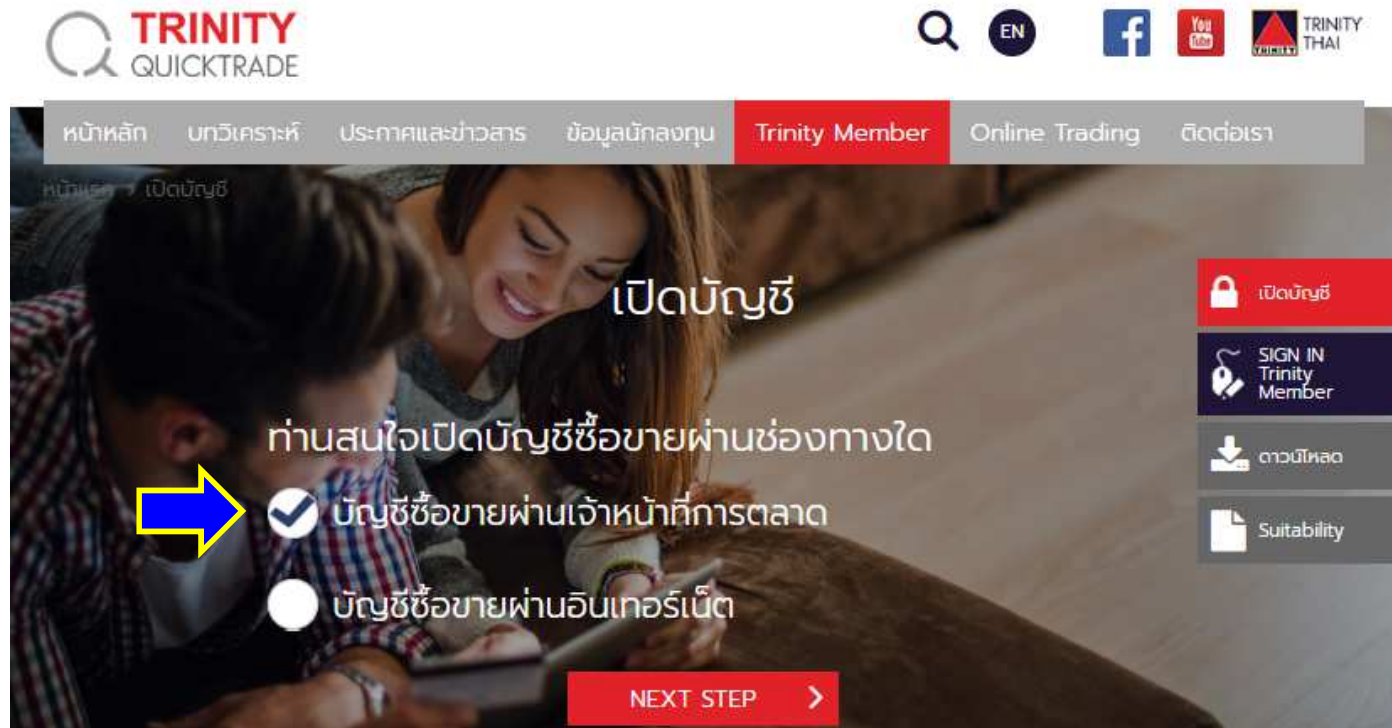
TRINITY QUICKTRADE

EN

You Tube

TRINITY THAI

หน้าหลัก บทวิเคราะห์ ประกาศและข่าวสาร ข้อมูลนักลงทุน Trinity Member Online Trading ติดต่อเรา

หน้าแรก > เปิดบัญชี

เปิดบัญชี

ท่านสนใจเปิดบัญชีซื้อขายผ่านช่องทางใด

บัญชีซื้อขายผ่านเจ้าหน้าที่การตลาด

บัญชีซื้อขายผ่านอินเทอร์เน็ต

NEXT STEP

เปิดบัญชี

SIGN IN Trinity Member

ดาวน์โหลด

Suitability